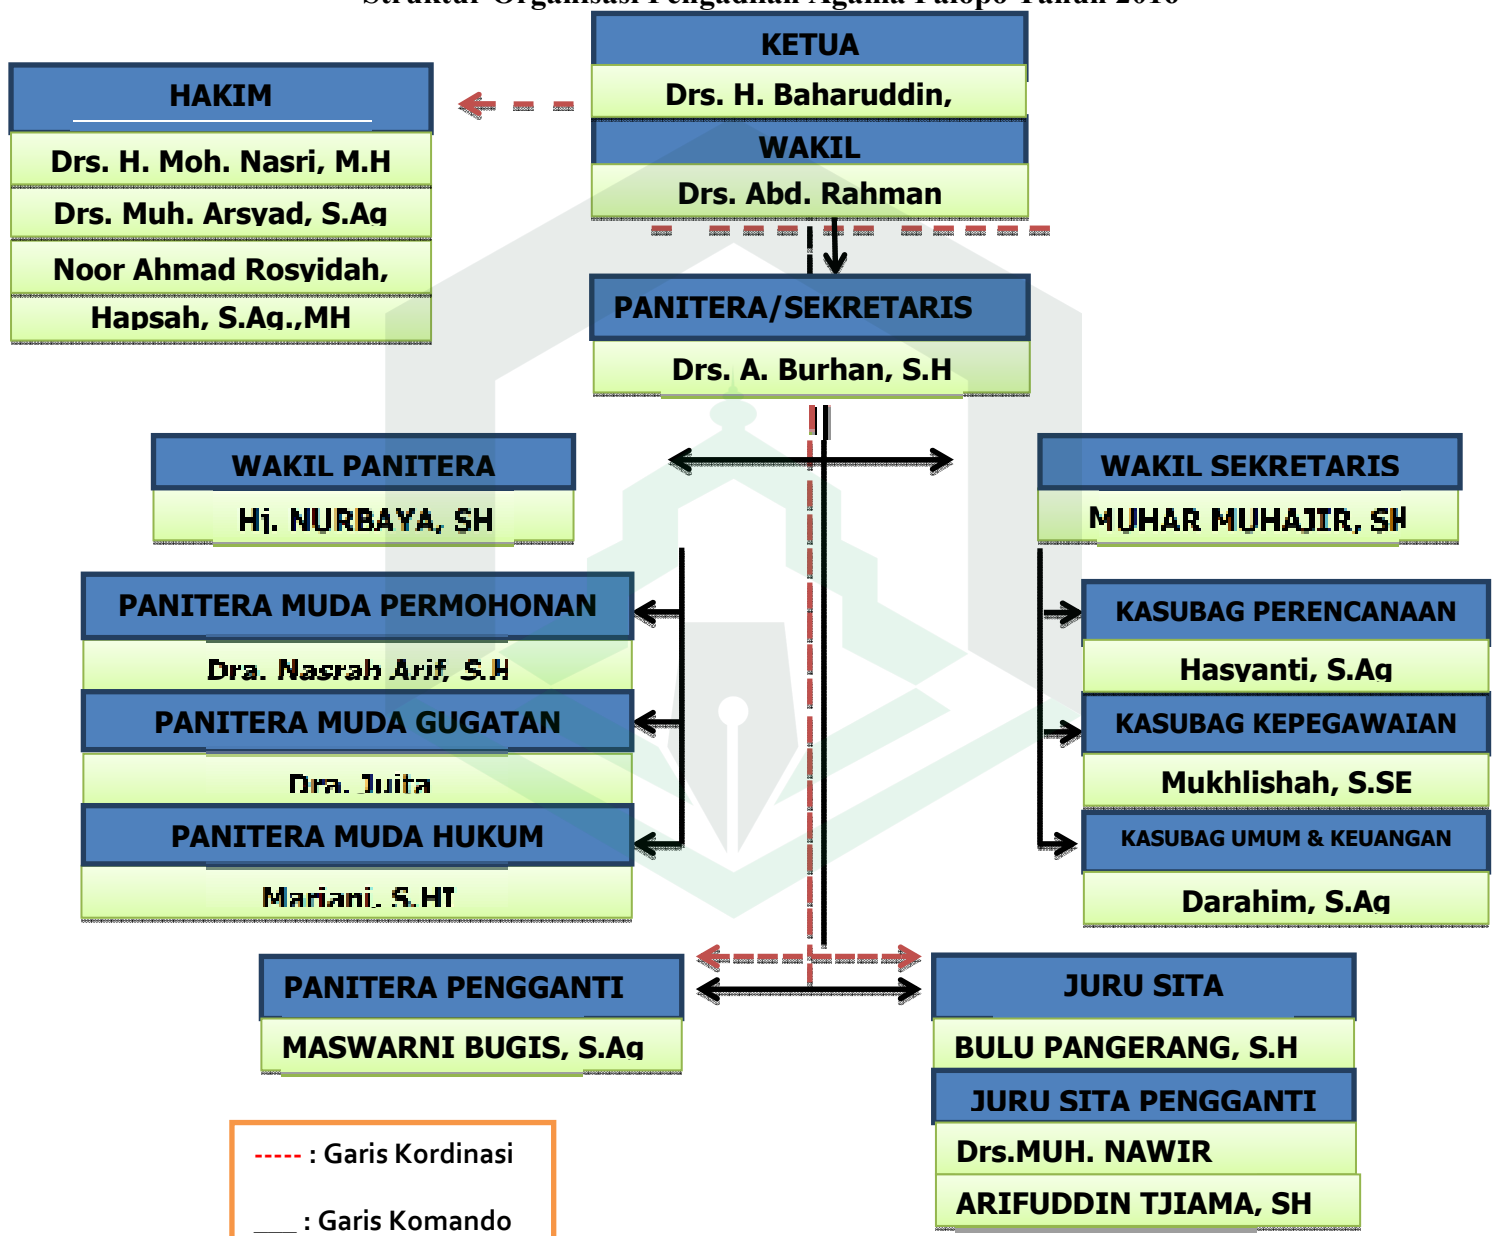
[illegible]

KETUA

Drs. H. Baharuddin,

WAKIL

Drs. Abd. Rahman

HAKIM

Drs. H. Moh. Nasri, M.H

Drs. Muh. Arsyad, S.Ag

Noor Ahmad Rosyidah,

Hapsah, S.Ag.,MH

PANITERA/SEKRETARIS

Drs. A. Burhan, S.H

WAKIL PANITERA

Hj. NURBAYA, SH

WAKIL SEKRETARIS

MUHAR MUHAJIR, SH

PANITERA MUDA PERMOHONAN

Dra. Nasrah Arif, S.H

PANITERA MUDA GUGATAN

Dra. Juita

PANITERA MUDA HUKUM

Mariani, S.HI

KASUBAG PERENCANAAN

Hasyanti, S.Ag

KASUBAG KEPEGAWAIAN

Mukhlishah, S.SE

KASUBAG UMUM & KEUANGAN

Darahim, S.Ag

PANITERA PENGGANTI

MASWARNI BUGIS, S.Ag

JURU SITA

BULU PANGERANG, S.H

JURU SITA PENGGANTI

Drs.MUH. NAWIR

ARIFUDDIN TJIAMA, SH

----- : Garis Kordinasi

___ : Garis Komando